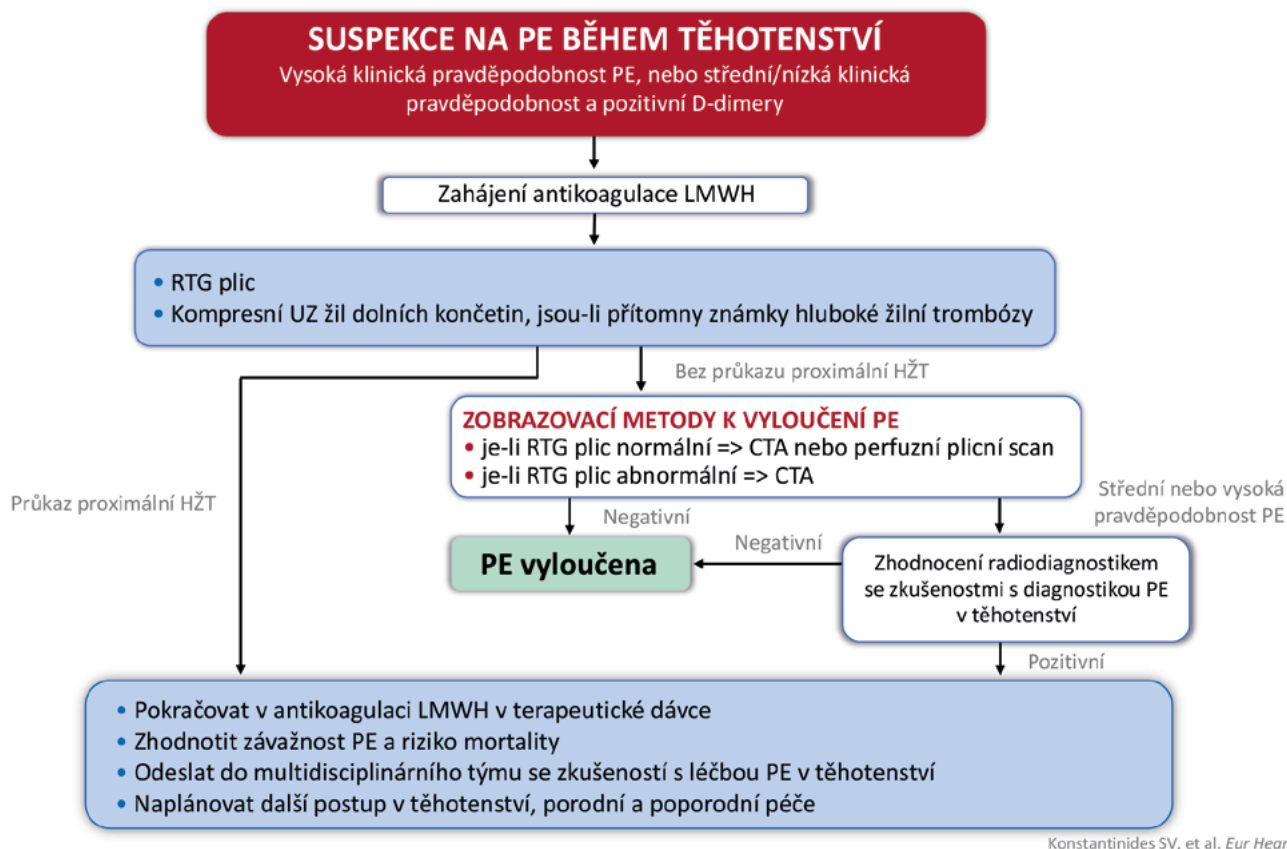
SUSPEKCE NA PE BĚHEM TĚHOTENSTVÍ
Vysoká klinická pravděpodobnost PE, nebo střední/nízká klinická pravděpodobnost a pozitivní D-dimery

Zahájení antikoagulace LMWH

• RTG plic
• Kompresní UZ žil dolních končetin, jsou-li přítomny známky hluboké žilní trombózy

Bez průkazu proximální HŽT

Průkaz proximální HŽT

ZOBRAZOVACÍ METODY K VYLOUČENÍ PE
• je-li RTG plic normální => CTA nebo perfuzní plicní scan
• je-li RTG plic abnormální => CTA

Negativní

Střední nebo vysoká pravděpodobnost PE

PE vyloučena

Negativní

Zhodnocení radiodiagnostikem se zkušenostmi s diagnostikou PE v těhotenství

Pozitivní

• Pokračovat v antikoagulaci LMWH v terapeutické dávce
• Zhodnotit závažnost PE a riziko mortality
• Odeslat do multidisciplinárního týmu se zkušeností s léčbou PE v těhotenství
• Naplánovat další postup v těhotenství, porodní a poporodní péče

Konstantinides SV. et al. Eur Hear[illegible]